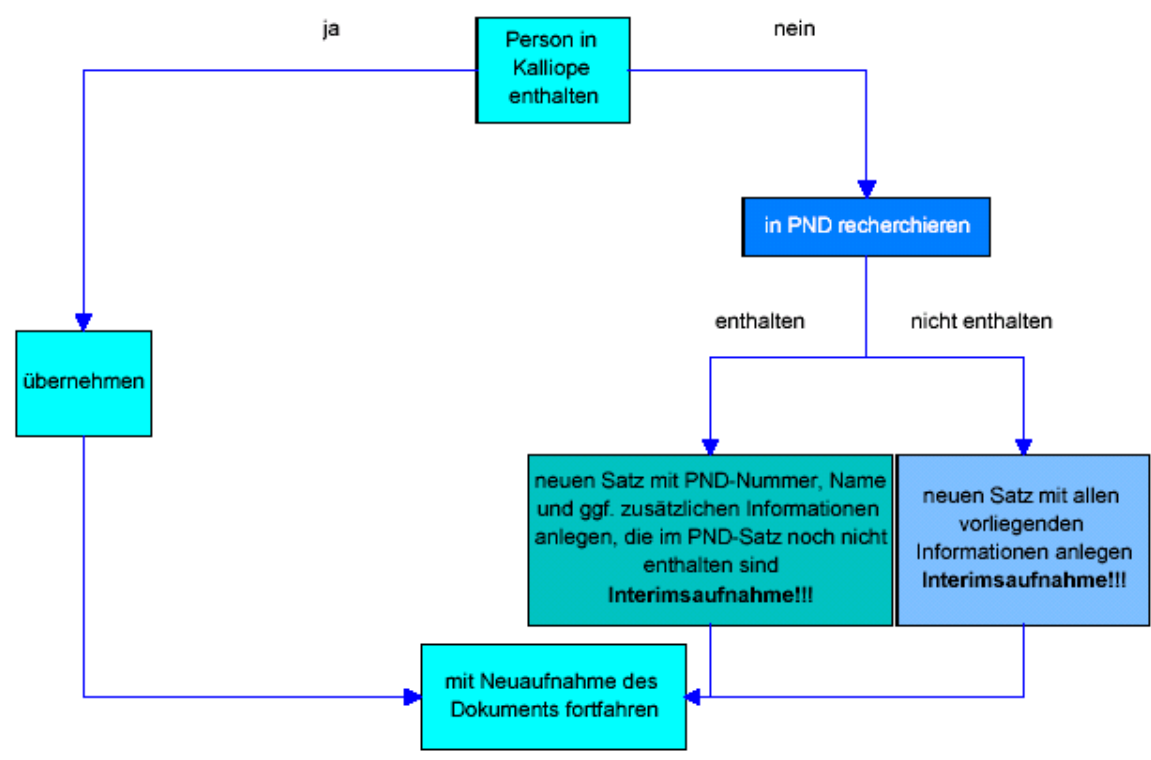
ja

Person in Kalliope enthalten

nein

in PND recherchieren

übernehmen

enthalten

nicht enthalten

neuen Satz mit PND-Nummer, Name und ggf. zusätzlichen Informationen anlegen, die im PND-Satz noch nicht enthalten sind **Interimsaufnahme!!!**

neuen Satz mit allen vorliegenden Informationen anlegen **Interimsaufnahme!!!**

mit Neuaufnahme des Dokuments fortfahren